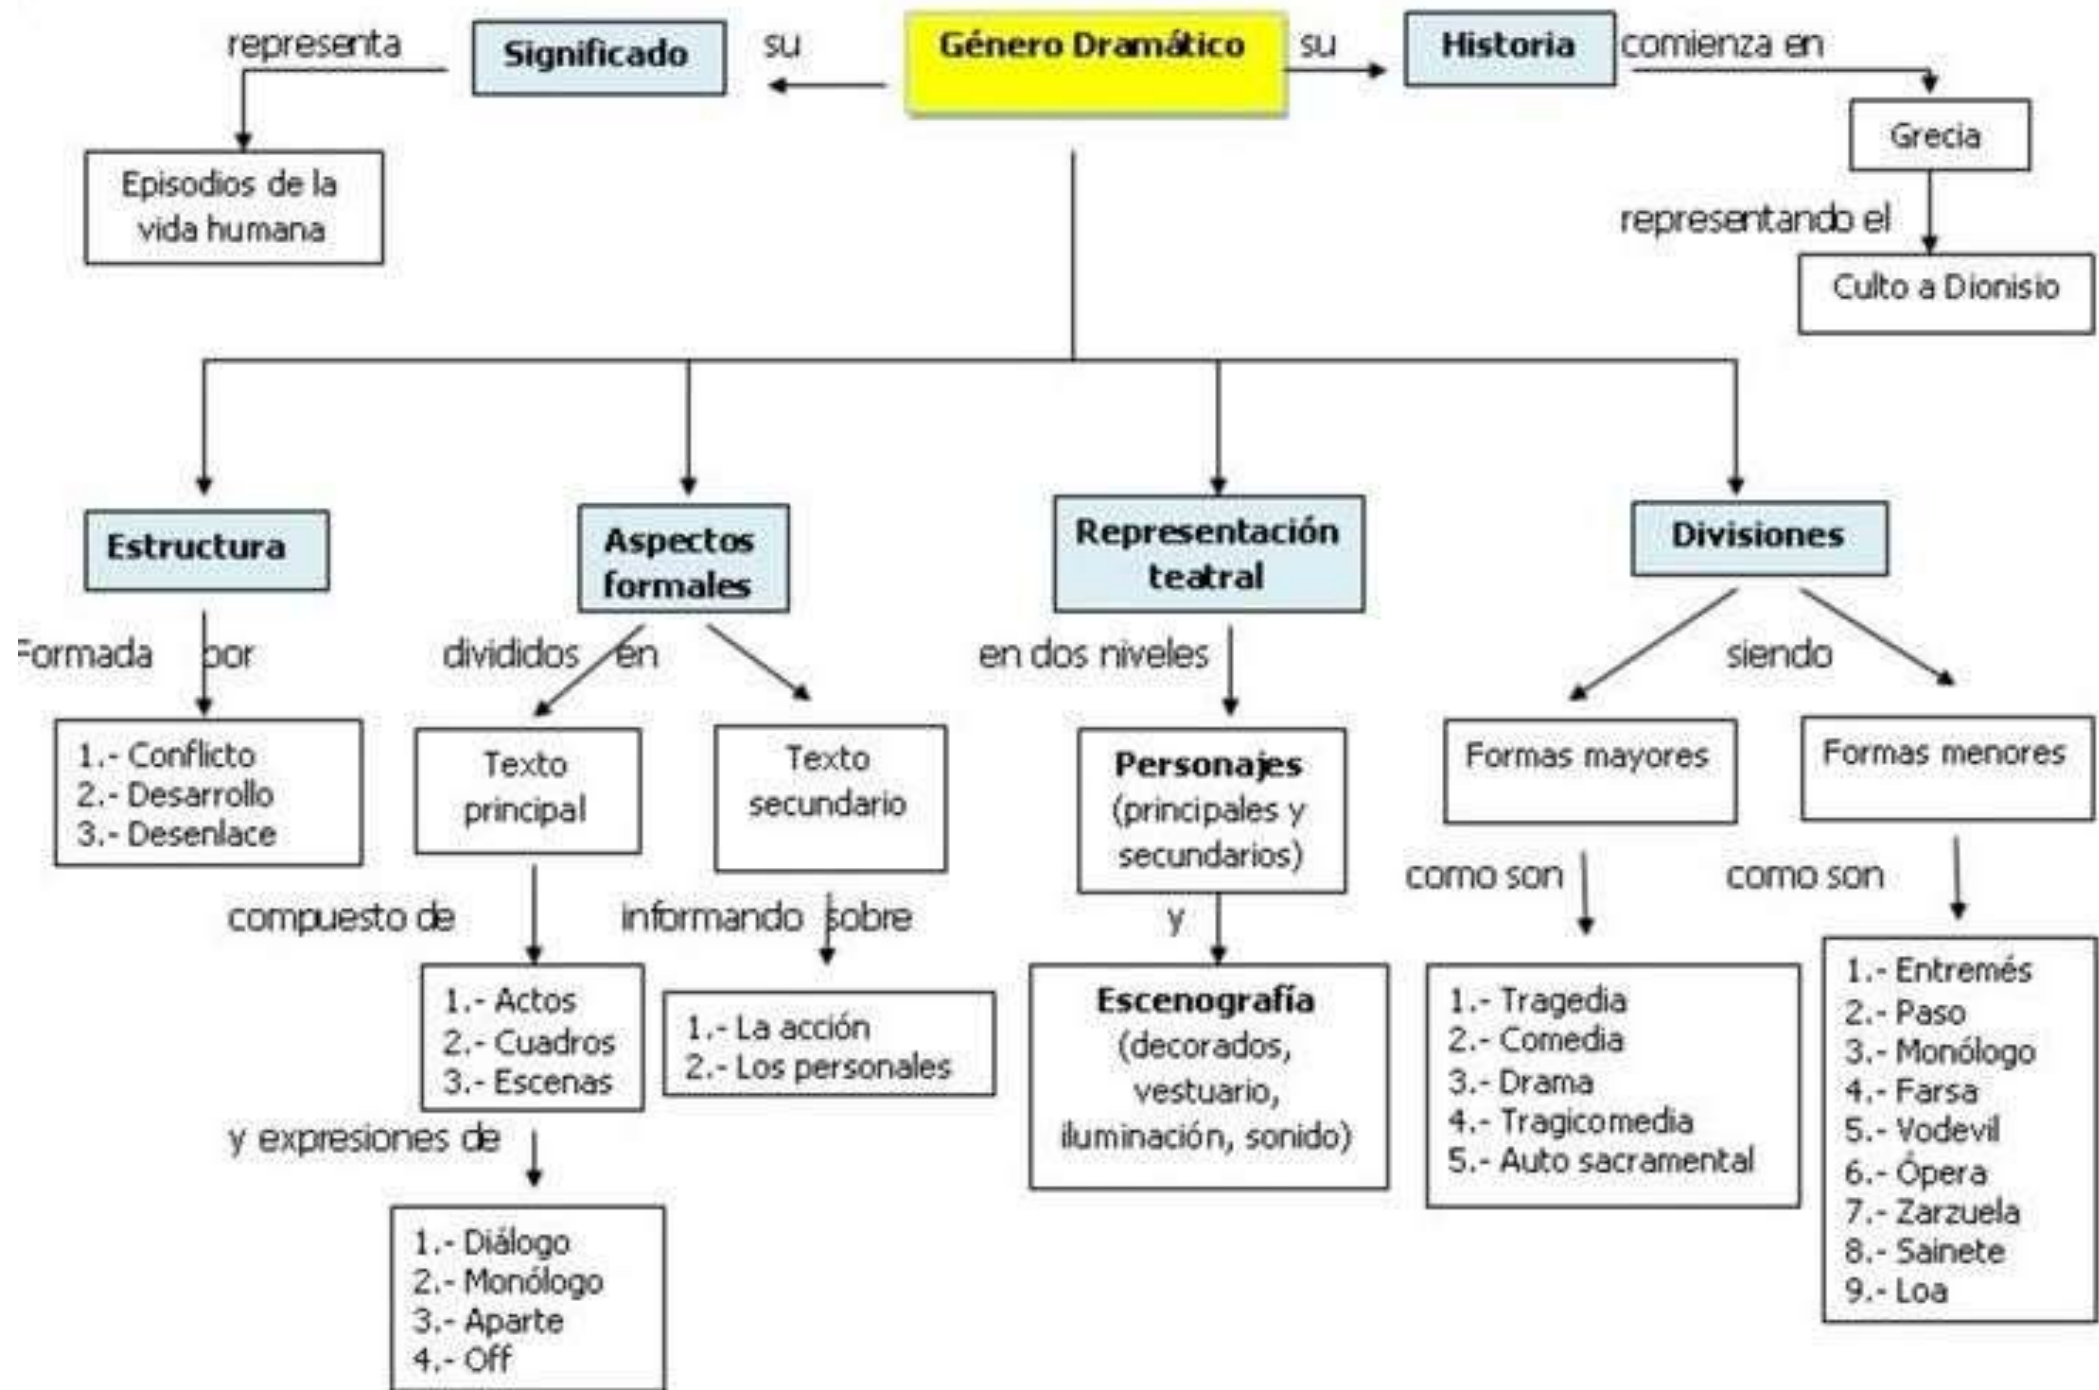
Género Dramático

su
Significado
representa
Episodios de la vida humana

su
Historia
comienza en
Grecia
representando el
Culto a Dionisio

Estructura
Formada por
1.- Conflicto
2.- Desarrollo
3.- Desenlace

Aspectos formales
divididos en
Texto principal
compuesto de
1.- Actos
2.- Cuadros
3.- Escenas
y expresiones de
1.- Diálogo
2.- Monólogo
3.- Aparte
4.- Off

Texto secundario
informando sobre
1.- La acción
2.- Los personales

Representación teatral
en dos niveles
Personajes (principales y secundarios)
y
Escenografía (decorados, vestuario, iluminación, sonido)

Divisiones
siendo
Formas mayores
como son
1.- Tragedia
2.- Comedia
3.- Drama
4.- Tragicomedia
5.- Auto sacramental

Formas menores
como son
1.- Entremés
2.- Paso
3.- Monólogo
4.- Farsa
5.- Vodevil
6.- Ópera
7.- Zarzuela
8.- Sainete
9.- Loa